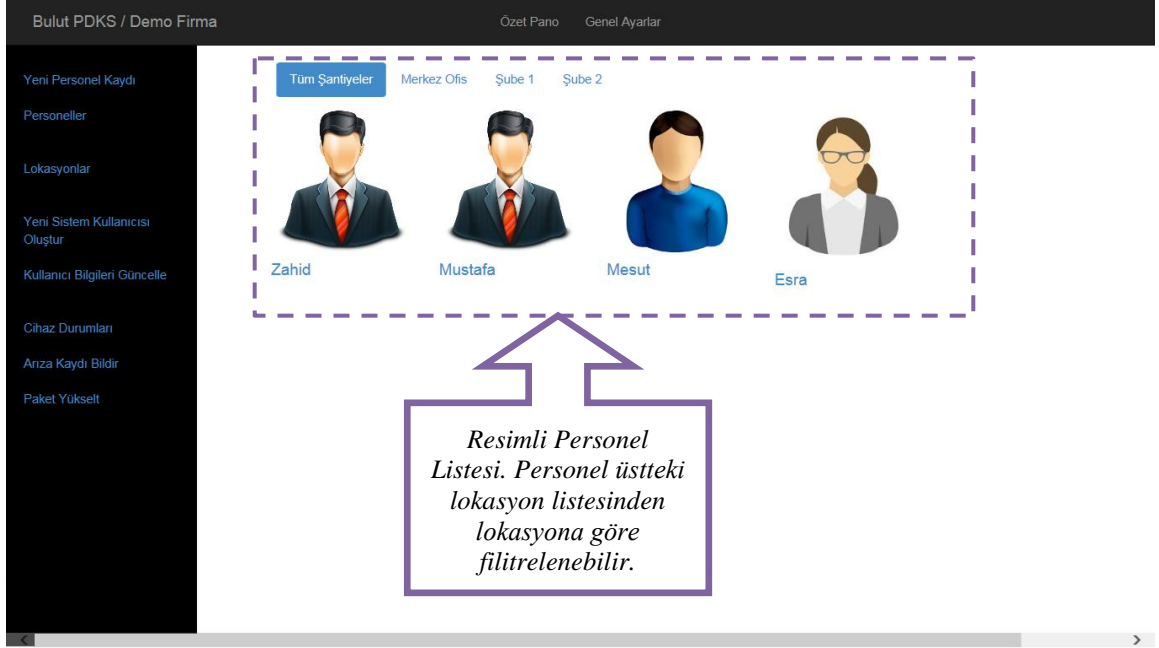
Bulut PDKS / Demo Firma

Özet Pano Genel Ayarlar

Yeni Personel Kaydı

Personeller

Lokasyonlar

Yeni Sistem Kullanıcısı Oluştur

Kullanıcı Bilgileri Güncelle

Cihaz Durumları

Arıza Kaydı Bildir

Paket Yükselt

Tüm Şantiyeler Merkez Ofis Şube 1 Şube 2

Zahid

Mustafa

Mesut

Esra

Resimli Personel Listesi. Personel üstteki lokasyon listesinden lokasyona göre filitrelenebilir.